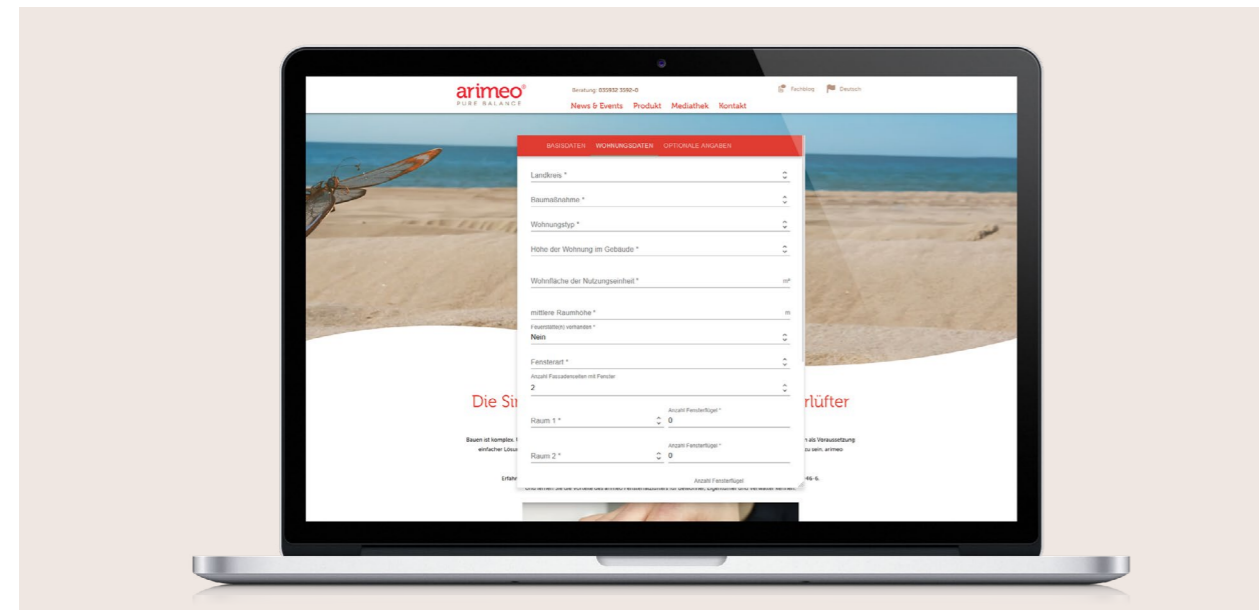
arimeo®
PURE BALANCE

Beratung: 035932 3592-0

News & Events Produkt Mediathek Kontakt

Fachblog Deutsch

BASISDATEN WOHNUNGSDATEN OPTIONALE ANGABEN

Landkreis *

Baumaßnahme *

Wohnungstyp *

Höhe der Wohnung im Gebäude *

Wohnfläche der Nutzungseinheit * m²

mittlere Raumhöhe * m

Feuerstätte(n) vorhanden *
Nein

Fensterart *

Anzahl Fassadenseiten mit Fenster
2

Die Si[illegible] rlüfter

Raum 1 *
Anzahl Fensterflügel *
0

Raum 2 *
Anzahl Fensterflügel *
0

Anzahl Fensterflügel

Bauen ist komplex. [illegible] als Voraussetzung einfacher Lösu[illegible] zu sein. arimeo

Erfahr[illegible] 96-6.

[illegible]